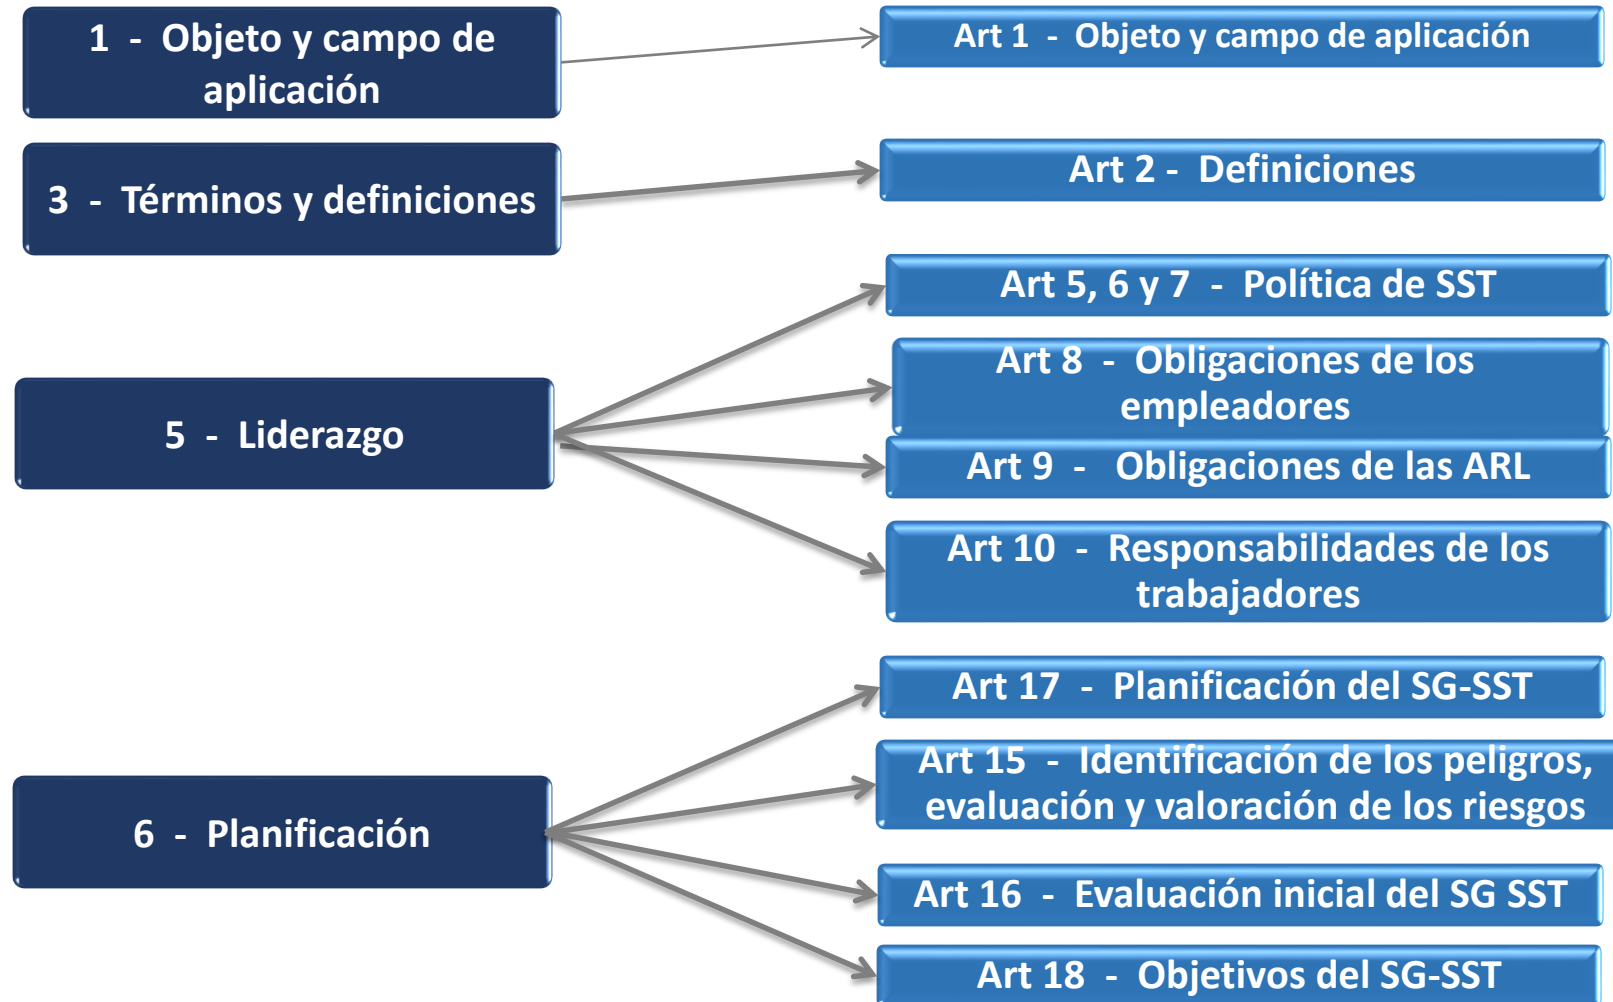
1 - Objeto y campo de aplicación

Art 1 - Objeto y campo de aplicación

3 - Términos y definiciones

Art 2 - Definiciones

5 - Liderazgo

Art 5, 6 y 7 - Política de SST

Art 8 - Obligaciones de los empleadores

Art 9 - Obligaciones de las ARL

Art 10 - Responsabilidades de los trabajadores

6 - Planificación

Art 17 - Planificación del SG-SST

Art 15 - Identificación de los peligros, evaluación y valoración de los riesgos

Art 16 - Evaluación inicial del SG SST

Art 18 - Objetivos del SG-SST